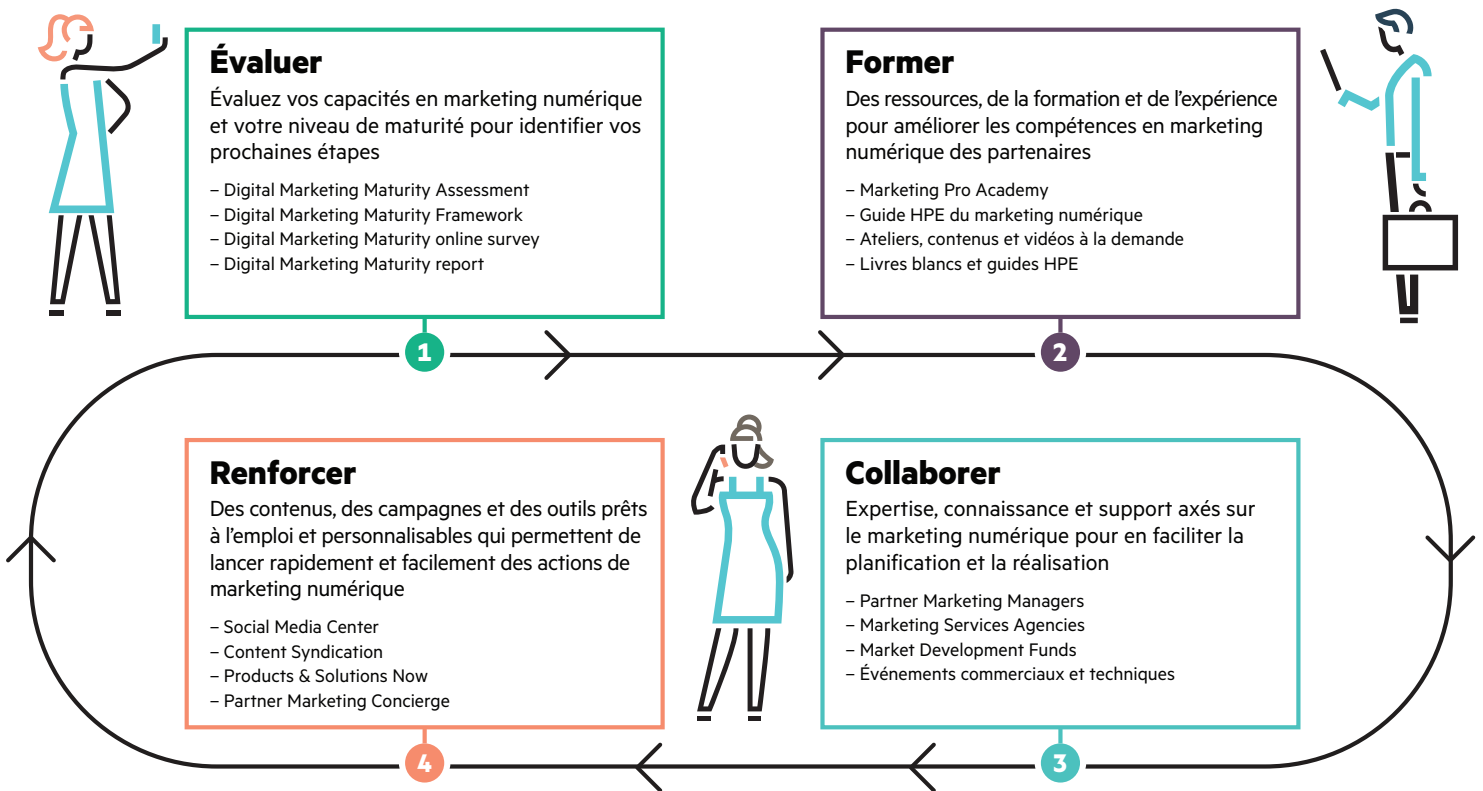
Évaluer

Évaluez vos capacités en marketing numérique et votre niveau de maturité pour identifier vos prochaines étapes

– Digital Marketing Maturity Assessment
– Digital Marketing Maturity Framework
– Digital Marketing Maturity online survey
– Digital Marketing Maturity report

1

Former

Des ressources, de la formation et de l'expérience pour améliorer les compétences en marketing numérique des partenaires

– Marketing Pro Academy
– Guide HPE du marketing numérique
– Ateliers, contenus et vidéos à la demande
– Livres blancs et guides HPE

2

Renforcer

Des contenus, des campagnes et des outils prêts à l'emploi et personnalisables qui permettent de lancer rapidement et facilement des actions de marketing numérique

– Social Media Center
– Content Syndication
– Products & Solutions Now
– Partner Marketing Concierge

4

Collaborer

Expertise, connaissance et support axés sur le marketing numérique pour en faciliter la planification et la réalisation

– Partner Marketing Managers
– Marketing Services Agencies
– Market Development Funds
– Événements commerciaux et techniques

3